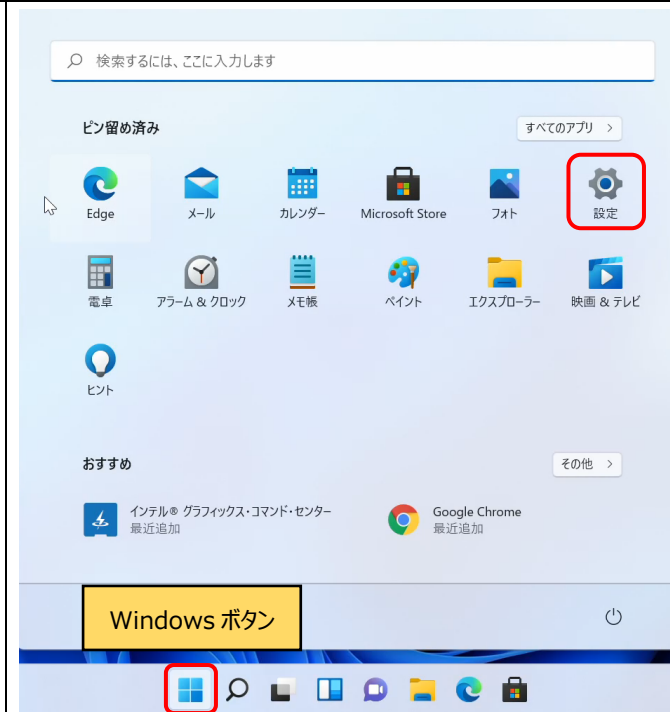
検索するには、ここに入力します

ピン留め済み

すべてのアプリ >

Edge
メール
カレンダー
Microsoft Store
フォト
設定

電卓
アラーム & クロック
メモ帳
ペイント
エクスプローラー
映画 & テレビ

ヒント

おすすめ

その他 >

インテル® グラフィックス・コマンド・センター
最近追加

Google Chrome
最近追加

Windows ボタン